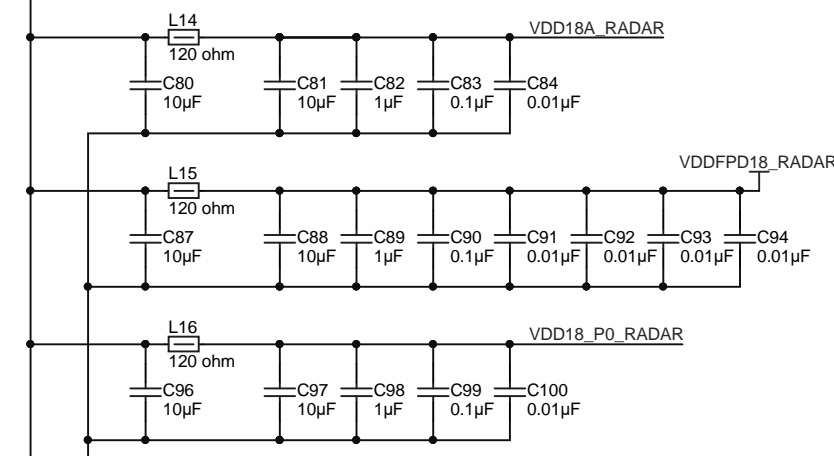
L14
120 ohm
VDD18A_RADAR
C80
10µF
C81
10µF
C82
1µF
C83
0.1µF
C84
0.01µF

L15
120 ohm
VDDFPD18_RADAR
C87
10µF
C88
10µF
C89
1µF
C90
0.1µF
C91
0.01µF
C92
0.01µF
C93
0.01µF
C94
0.01µF

L16
120 ohm
VDD18_P0_RADAR
C96
10µF
C97
10µF
C98
1µF
C99
0.1µF
C100
0.01µF